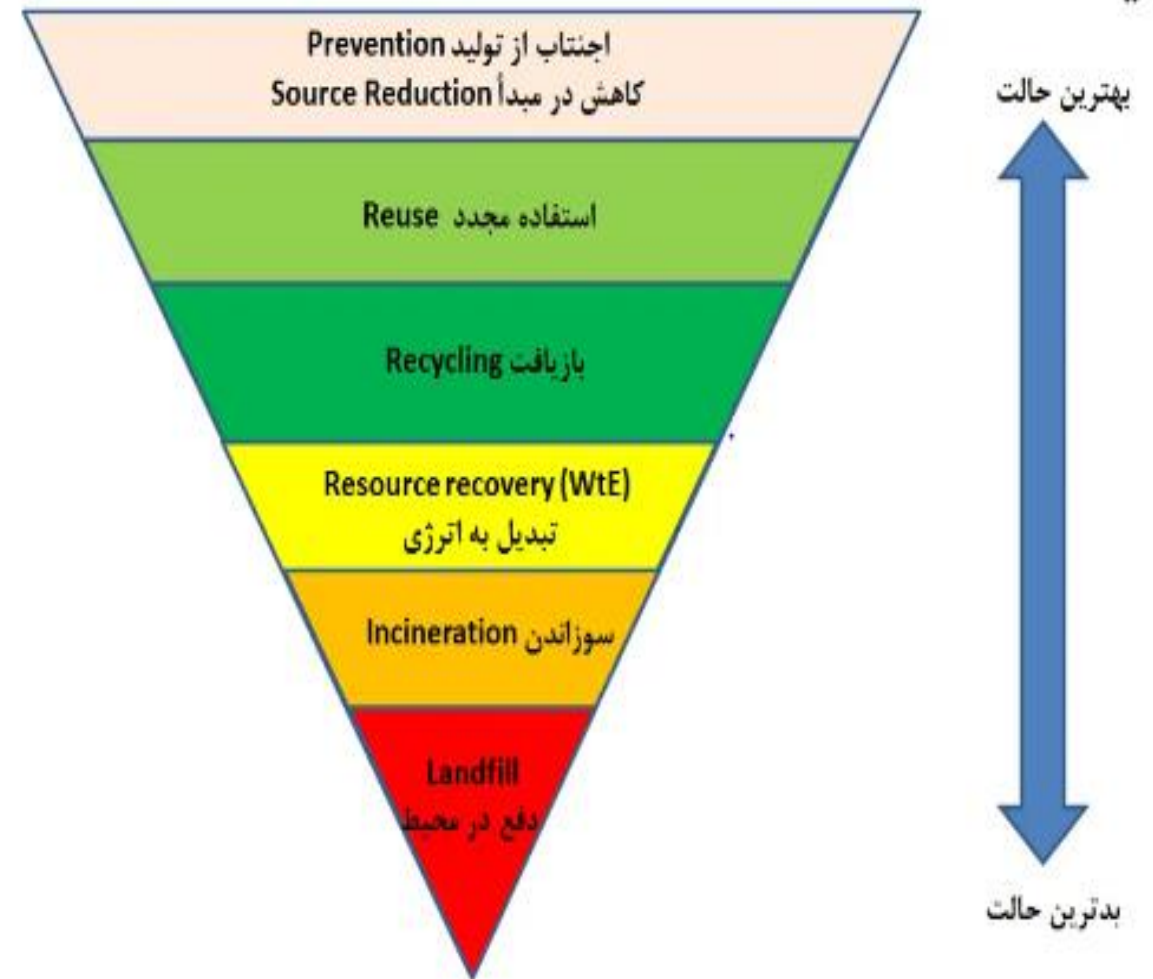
اجتناب از تولید Prevention
کاهش در مبدأ Source Reduction

بهترین حالت

استفاده مجدد Reuse

بازیافت Recycling

Resource recovery (WtE)
تبدیل به انرژی

سوزاندن Incineration

Landfill
دفع در محیط

بدترین حالت